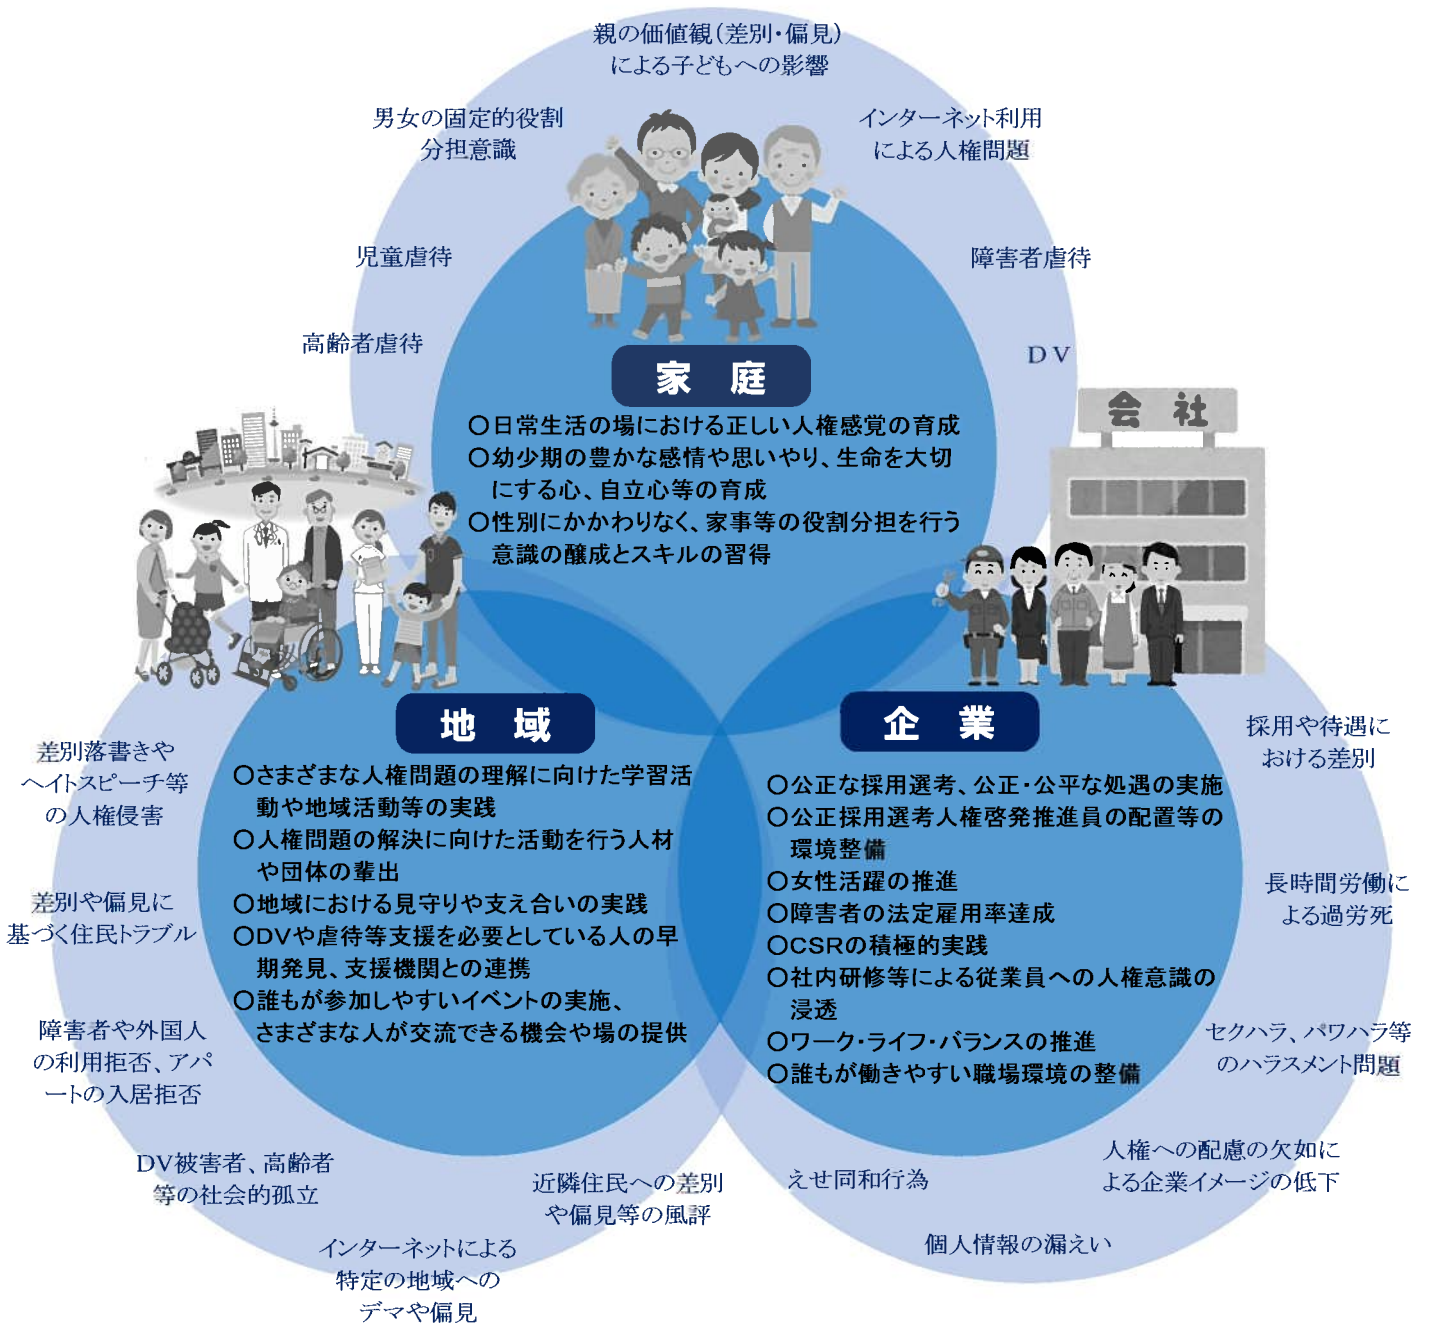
親の価値観(差別・偏見)による子どもへの影響

男女の固定的役割分担意識

インターネット利用による人権問題

児童虐待

障害者虐待

高齢者虐待

DV

家　庭

○日常生活の場における正しい人権感覚の育成
○幼少期の豊かな感情や思いやり、生命を大切にする心、自立心等の育成
○性別にかかわりなく、家事等の役割分担を行う意識の醸成とスキルの習得

会　社

地　域

○さまざまな人権問題の理解に向けた学習活動や地域活動等の実践
○人権問題の解決に向けた活動を行う人材や団体の輩出
○地域における見守りや支え合いの実践
○DVや虐待等支援を必要としている人の早期発見、支援機関との連携
○誰もが参加しやすいイベントの実施、さまざまな人が交流できる機会や場の提供

企　業

○公正な採用選考、公正・公平な処遇の実施
○公正採用選考人権啓発推進員の配置等の環境整備
○女性活躍の推進
○障害者の法定雇用率達成
○CSRの積極的実践
○社内研修等による従業員への人権意識の浸透
○ワーク・ライフ・バランスの推進
○誰もが働きやすい職場環境の整備

差別落書きやヘイトスピーチ等の人権侵害

差別や偏見に基づく住民トラブル

障害者や外国人の利用拒否、アパートの入居拒否

DV被害者、高齢者等の社会的孤立

インターネットによる特定の地域へのデマや偏見

近隣住民への差別や偏見等の風評

えせ同和行為

個人情報の漏えい

人権への配慮の欠如による企業イメージの低下

セクハラ、パワハラ等のハラスメント問題

長時間労働による過労死

採用や待遇における差別